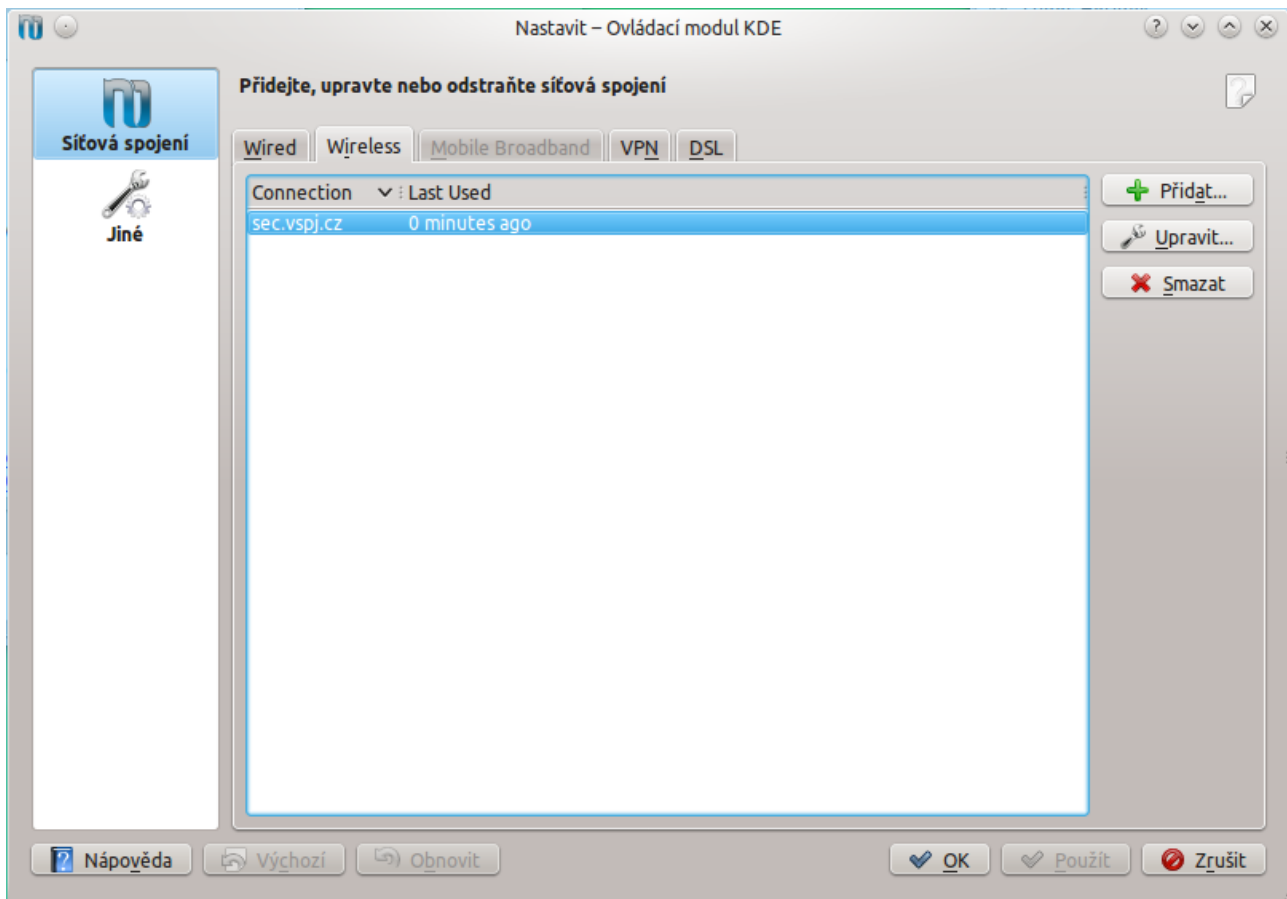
Nastavit – Ovládací modul KDE

Síťová spojení

Jiné

Přidejte, upravte nebo odstraňte síťová spojení

Wired | Wireless | Mobile Broadband | VPN | DSL

| Connection | Last Used |
|---|---|
| sec.vspj.cz | 0 minutes ago |

Přidat...

Upravit...

Smazat

Nápověda

Výchozí

Obnovit

OK

Použít

Zrušit